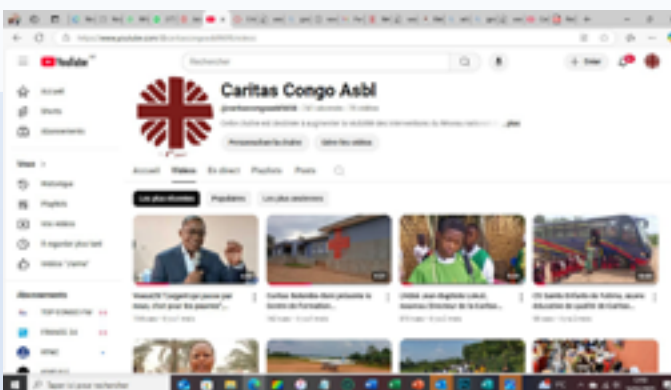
YouTube

Rechercher

Accueil

Shorts

Abonnements

Vous

Historique

Playlists

Vos vidéos

À regarder plus tard

Vidéos "J'aime"

Abonnements

TOP CONGO FM

FRANCE 24

RTNC

Caritas Congo Asbl

Personnaliser la chaîne

Gérer les vidéos

Accueil

Vidéos

En direct

Playlists

Posts

Les plus récentes

Populaires

Les plus anciennes

Caritas Bokenba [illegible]

Rechercher